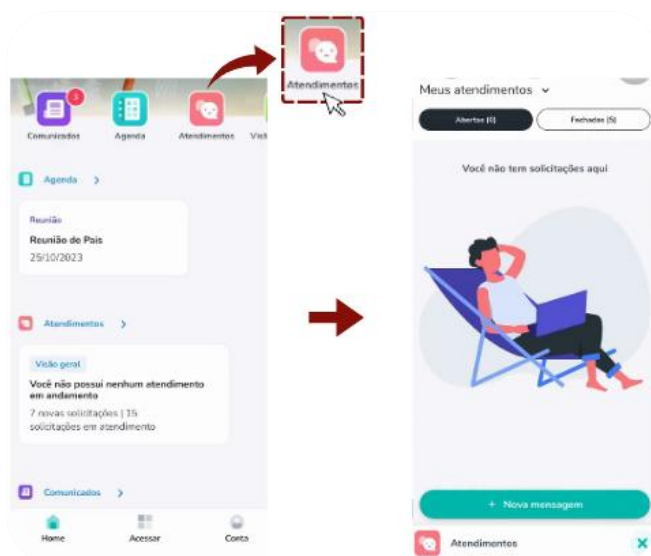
Atendimentos

3
Comunicados
Agenda
Atendimentos
Vis

Agenda >

Reunião
Reunião de Pais
25/10/2023

Atendimentos >

Visão geral
Você não possui nenhum atendimento em andamento
7 novas solicitações | 15 solicitações em atendimento

Comunicados >

Home
Acessar
Conta

Meus atendimentos ⌄

Abertos (0)
Fechados (5)

Você não tem solicitações aqui

+ Nova mensagem

Atendimentos